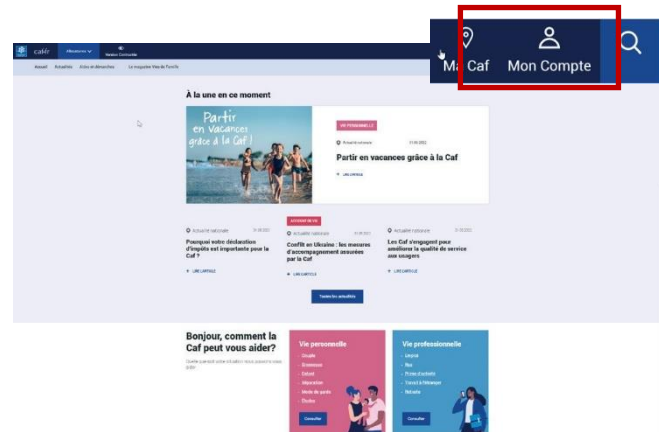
caf.fr Allocations Version Connectée

Accueil Actualités Aides et démarches Le magazine Vies de Famille

Ma Caf Mon Compte

À la une en ce moment

Partir en vacances grâce à la Caf !

VIE PERSONNELLE

Actualité nationale

Partir en vacances grâce à la Caf

LIRE L'ARTICLE

Actualité nationale

Pourquoi votre déclaration d'impôts est importante pour la Caf ?

LIRE L'ARTICLE

Actualité nationale

Conflit en Ukraine : les mesures d'accompagnement assurées par la Caf

LIRE L'ARTICLE

Actualité nationale

Les Caf s'engagent pour améliorer la qualité de service aux usagers

LIRE L'ARTICLE

Toutes les actualités

Bonjour, comment la Caf peut vous aider?

Vie personnelle

Logement
Enfance
Études
Séparation
Mode de garde
Études

Consulter

Vie professionnelle

Emploi
Rsa
Prime d'activité
Travail à l'étranger
Retraite

Consulter